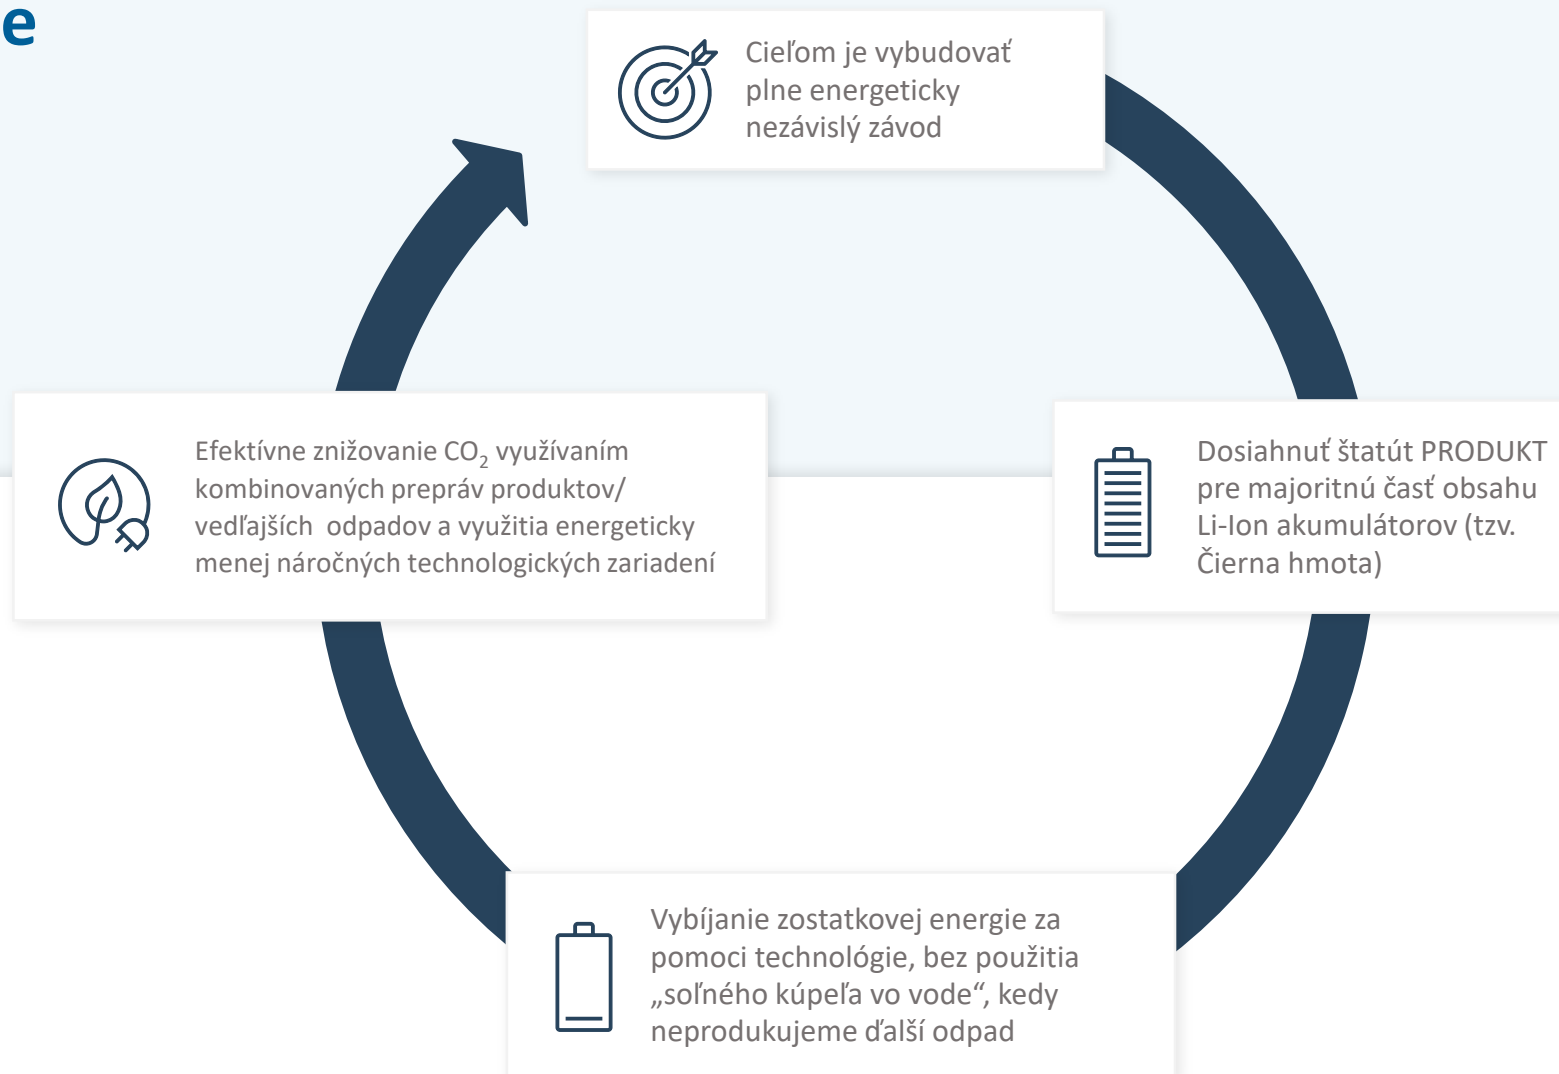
e

Cieľom je vybudovať plne energeticky nezávislý závod

Dosiahnuť štatút PRODUKT pre majoritnú časť obsahu Li-Ion akumulátorov (tzv. Čierna hmota)

Vybíjanie zostatkovej energie za pomoci technológie, bez použitia „soľného kúpeľa vo vode“, kedy neprodukujeme ďalší odpad

Efektívne znižovanie $CO_2$ využívaním kombinovaných prepráv produktov/ vedľajších odpadov a využitia energeticky menej náročných technologických zariadení